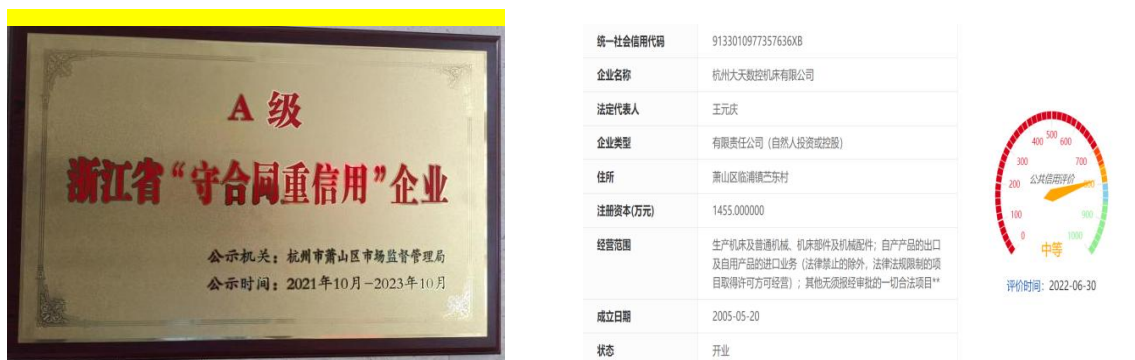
A 级
浙江省"守合同重信用"企业

公示机关：杭州市萧山区市场监督管理局
公示时间：2021年10月－2023年10月

| 统一社会信用代码 | 9133010977357636XB |
|---|---|
| 企业名称 | 杭州大天数控机床有限公司 |
| 法定代表人 | 王元庆 |
| 企业类型 | 有限责任公司（自然人投资或控股） |
| 住所 | 萧山区临浦镇苎东村 |
| 注册资本(万元) | 1455.000000 |
| 经营范围 | 生产机床及普通机械、机床部件及机械配件；自产产品的出口及自用产品的进口业务（法律禁止的除外，法律法规限制的项目取得许可方可经营）；其他无须报经审批的一切合法项目** |
| 成立日期 | 2005-05-20 |
| 状态 | 开业 |

0 100 200 300 400 500 600 700 800 900 1000
公共信用评价
中等
评价时间：2022-06-30